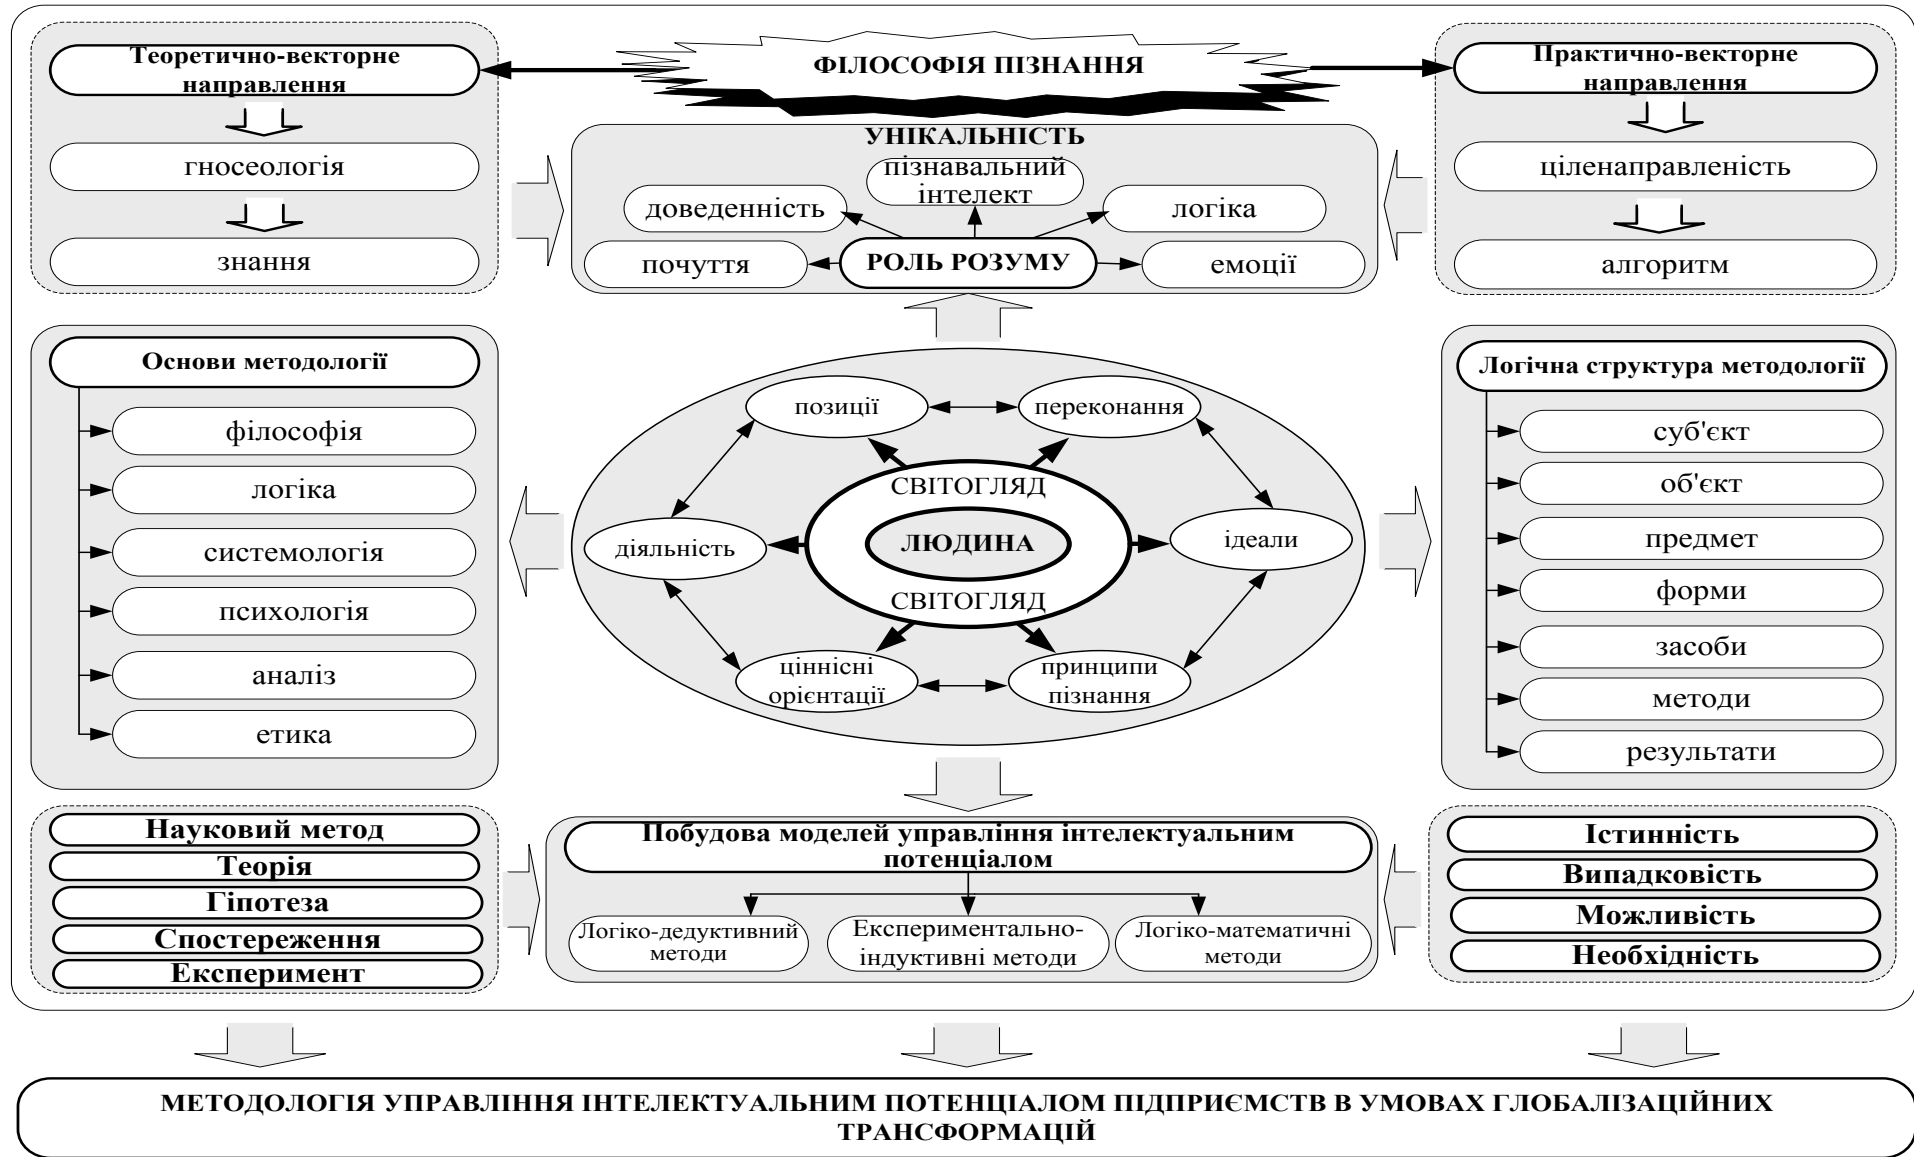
Теоретично-векторне направлення

гносеологія

знання

ФІЛОСОФІЯ ПІЗНАННЯ

Практично-векторне направлення

ціленаправленість

алгоритм

УНІКАЛЬНІСТЬ

пізнавальний інтелект

доведенність

логіка

почуття

РОЛЬ РОЗУМУ

емоції

Основи методології

філософія

логіка

системологія

психологія

аналіз

етика

позиції

переконання

СВІТОГЛЯД

діяльність

ЛЮДИНА

ідеали

СВІТОГЛЯД

ціннісні орієнтації

принципи пізнання

Логічна структура методології

суб'єкт

об'єкт

предмет

форми

засоби

методи

результати

Науковий метод

Теорія

Гіпотеза

Спостереження

Експеримент

Побудова моделей управління інтелектуальним потенціалом

Логіко-дедуктивний методи

Експериментально-індуктивні методи

Логіко-математичні методи

Істинність

Випадковість

Можливість

Необхідність

МЕТОДОЛОГІЯ УПРАВЛІННЯ ІНТЕЛЕКТУАЛЬНИМ ПОТЕНЦІАЛОМ ПІДПРИЄМСТВ В УМОВАХ ГЛОБАЛІЗАЦІЙНИХ ТРАНСФОРМАЦІЙ